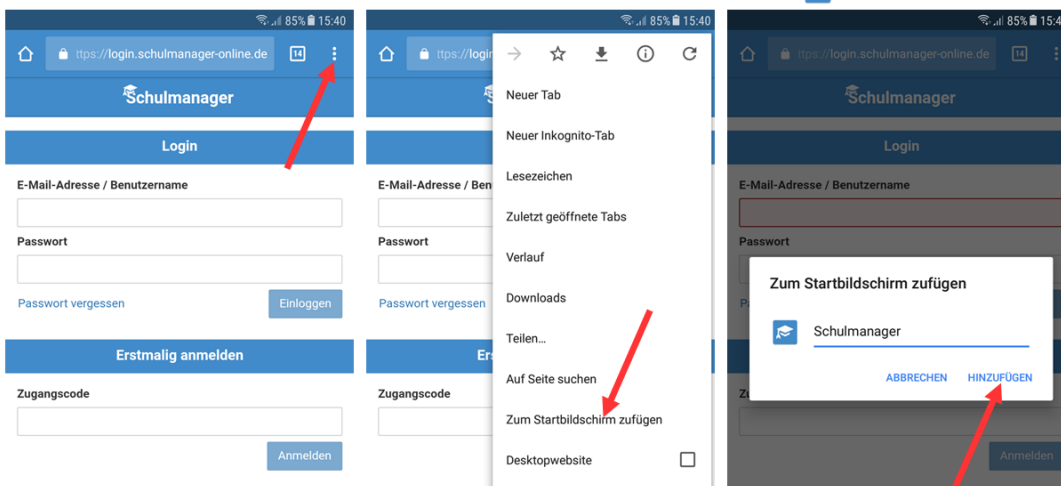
85% 15:40

ttps://login.schulmanager-online.de 14

Schulmanager

Login

E-Mail-Adresse / Benutzername

Passwort

Passwort vergessen Einloggen

Erstmalig anmelden

Zugangscode

Anmelden

85% 15:40

ttps://logi

Login

E-Mail-Adresse / Ben

Passwort

Passwort vergessen

Ers

Zugangscode

Neuer Tab

Neuer Inkognito-Tab

Lesezeichen

Zuletzt geöffnete Tabs

Verlauf

Downloads

Teilen…

Auf Seite suchen

Zum Startbildschirm zufügen

Desktopwebsite

85% 15:40

ttps://login.schulmanager-online.de 14

Schulmanager

Login

E-Mail-Adresse / Benutzername

Passwort

Zum Startbildschirm zufügen

Schulmanager

ABBRECHEN HINZUFÜGEN

Anmelden